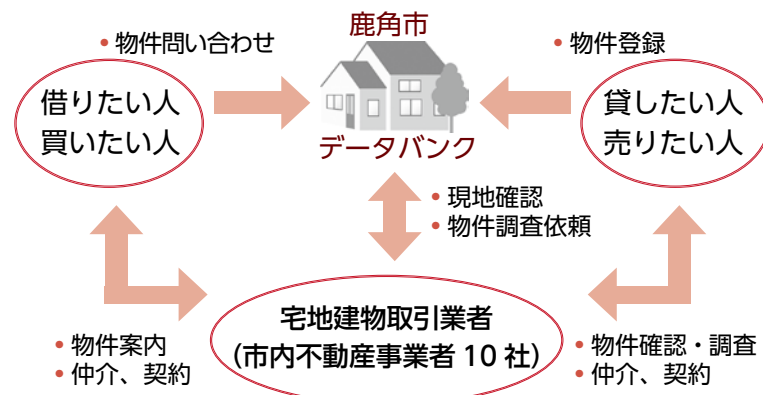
・物件問い合わせ

鹿角市

・物件登録

借りたい人
買いたい人

データバンク

貸したい人
売りたい人

・現地確認
・物件調査依頼

宅地建物取引業者
（市内不動産事業者 10 社）

・物件案内
・仲介、契約

・物件確認・調査
・仲介、契約